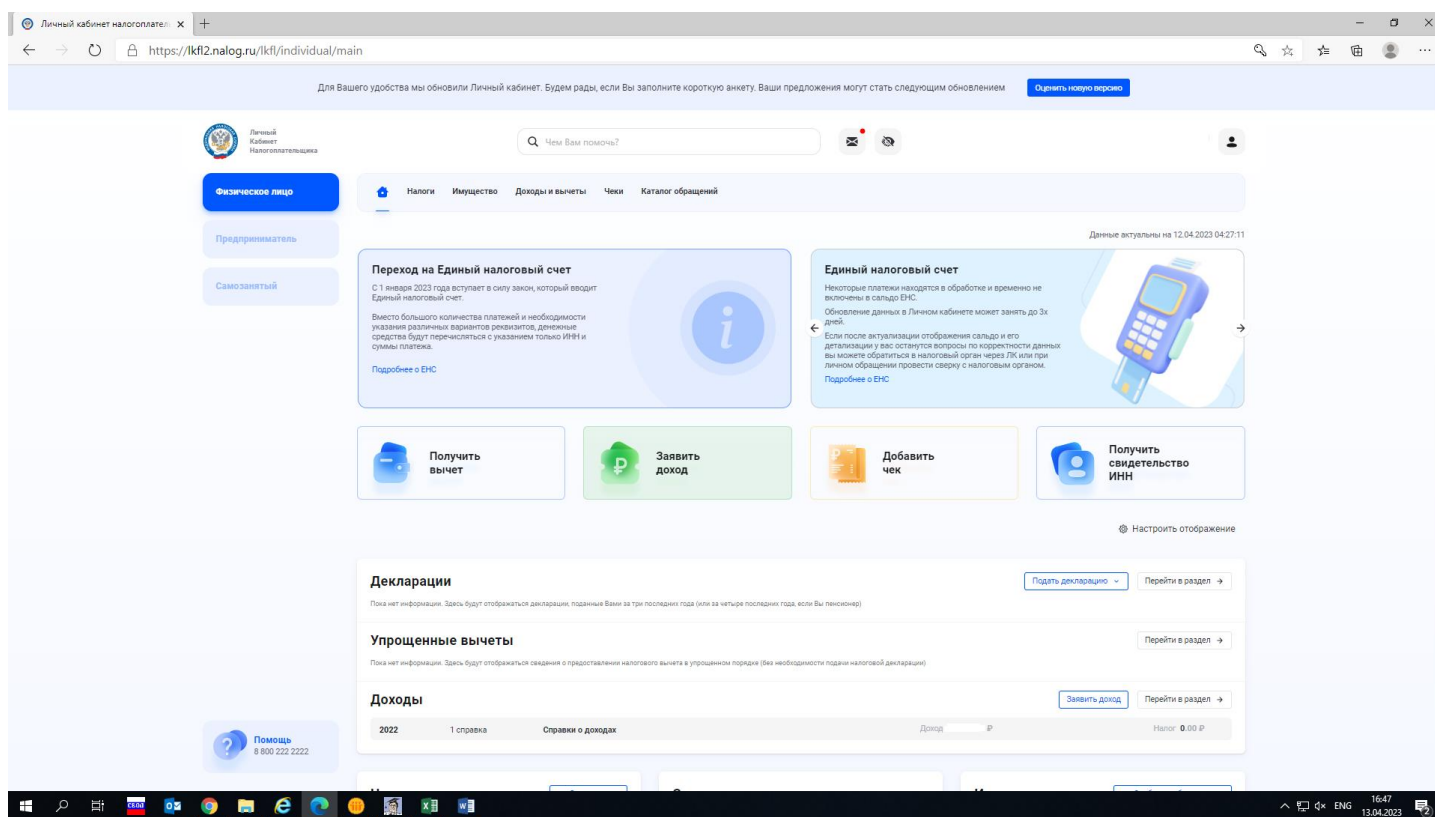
Личный кабинет налогоплател ×

https://lkfl2.nalog.ru/lkfl/individual/main

Для Вашего удобства мы обновили Личный кабинет. Будем рады, если Вы заполните короткую анкету. Ваши предложения могут стать следующим обновлением Оценить новую версию

Личный Кабинет Налогоплательщика

Чем Вам помочь?

Физическое лицо

Предприниматель

Самозанятый

Налоги Имущество Доходы и вычеты Чеки Каталог обращений

Данные актуальны на 12.04.2023 04:27:11

Переход на Единый налоговый счет

С 1 января 2023 года вступает в силу закон, который вводит Единый налоговый счет.

Вместо большого количества платежей и необходимости указания различных вариантов реквизитов, денежные средства будут перечисляться с указанием только ИНН и суммы платежа.

Подробнее о ЕНС

Единый налоговый счет

Некоторые платежи находятся в обработке и временно не включены в сальдо ЕНС.

Обновление данных в Личном кабинете может занять до 3х дней.

Если после актуализации отображения сальдо и его детализации у вас останутся вопросы по корректности данных вы можете обратиться в налоговый орган через ЛК или при личном обращении провести сверку с налоговым органом.

Подробнее о ЕНС

Получить вычет

Заявить доход

Добавить чек

Получить свидетельство ИНН

Настроить отображение

Декларации

Подать декларацию

Перейти в раздел

Пока нет информации. Здесь будут отображаться декларации, поданные Вами за три последних года (или за четыре последних года, если Вы пенсионер)

Упрощенные вычеты

Перейти в раздел

Пока нет информации. Здесь будут отображаться сведения о предоставлении налогового вычета в упрощенном порядке (без необходимости подачи налоговой декларации)

Доходы

Заявить доход

Перейти в раздел

| 2022 | 1 справка | Справки о доходах | Доход ₽ | Налог 0.00 ₽ |
|---|---|---|---|---|

Помощь
8 800 222 2222

ENG 16:47 13.04.2023